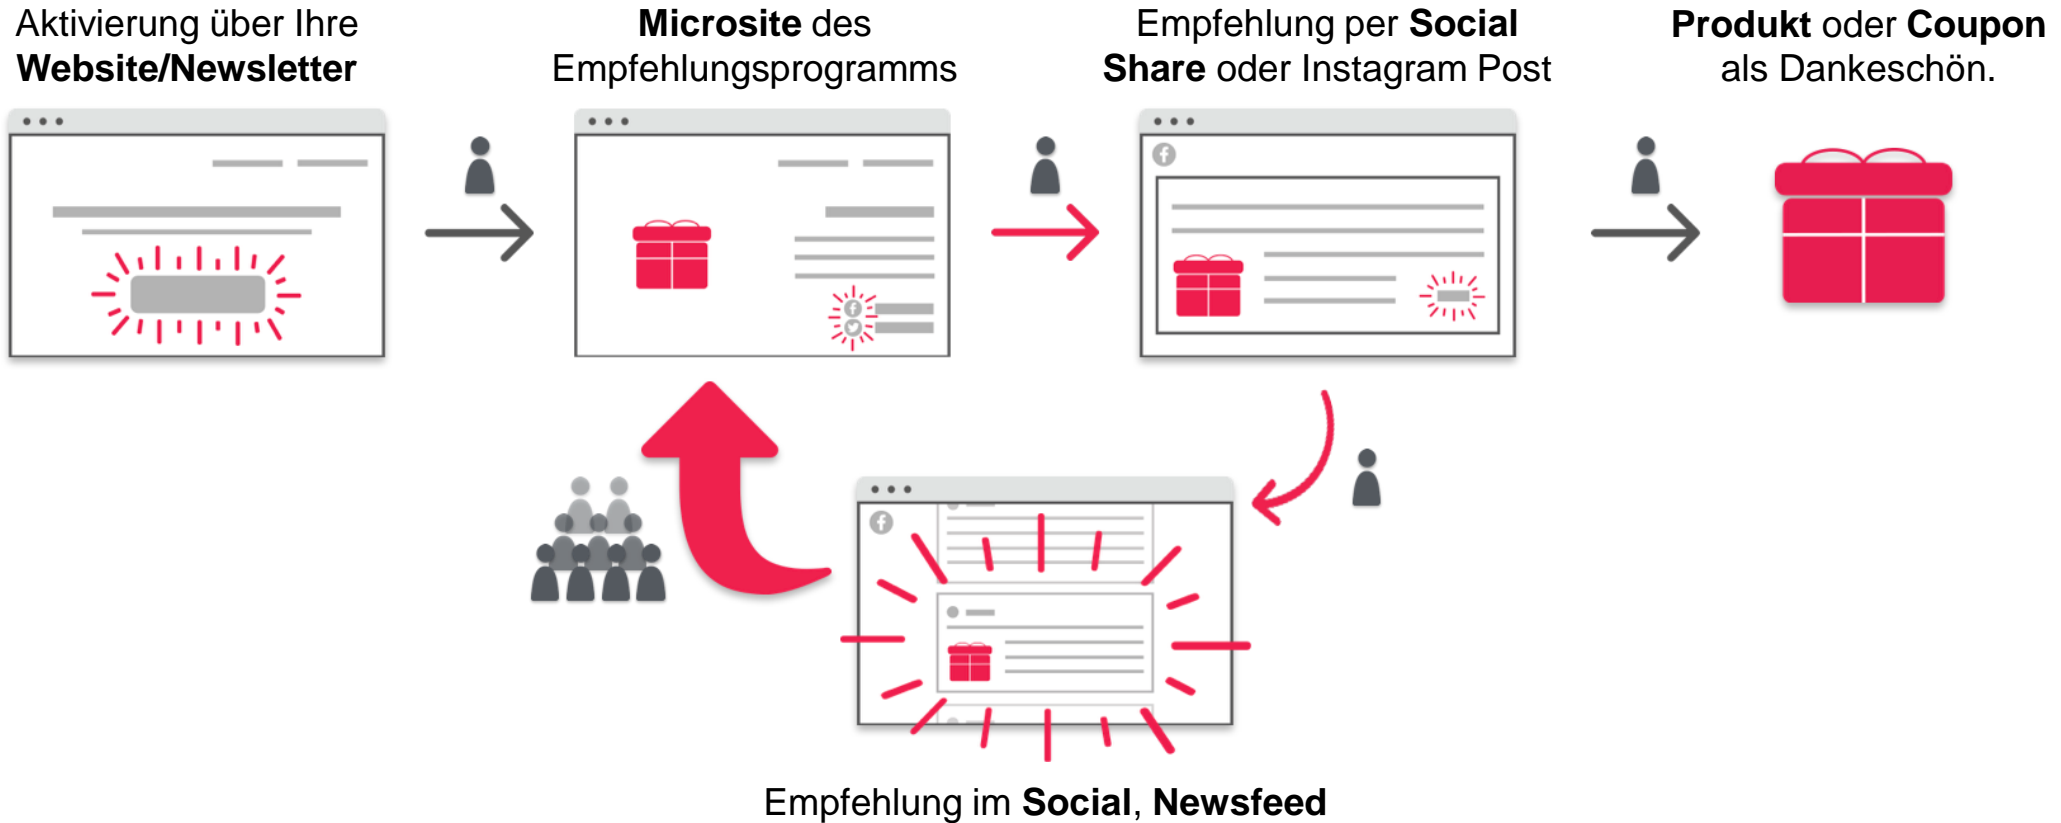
Aktivierung über Ihre **Website/Newsletter**

**Microsite** des Empfehlungsprogramms

Empfehlung per **Social Share** oder Instagram Post

**Produkt** oder **Coupon** als Dankeschön.

Empfehlung im **Social**, **Newsfeed**